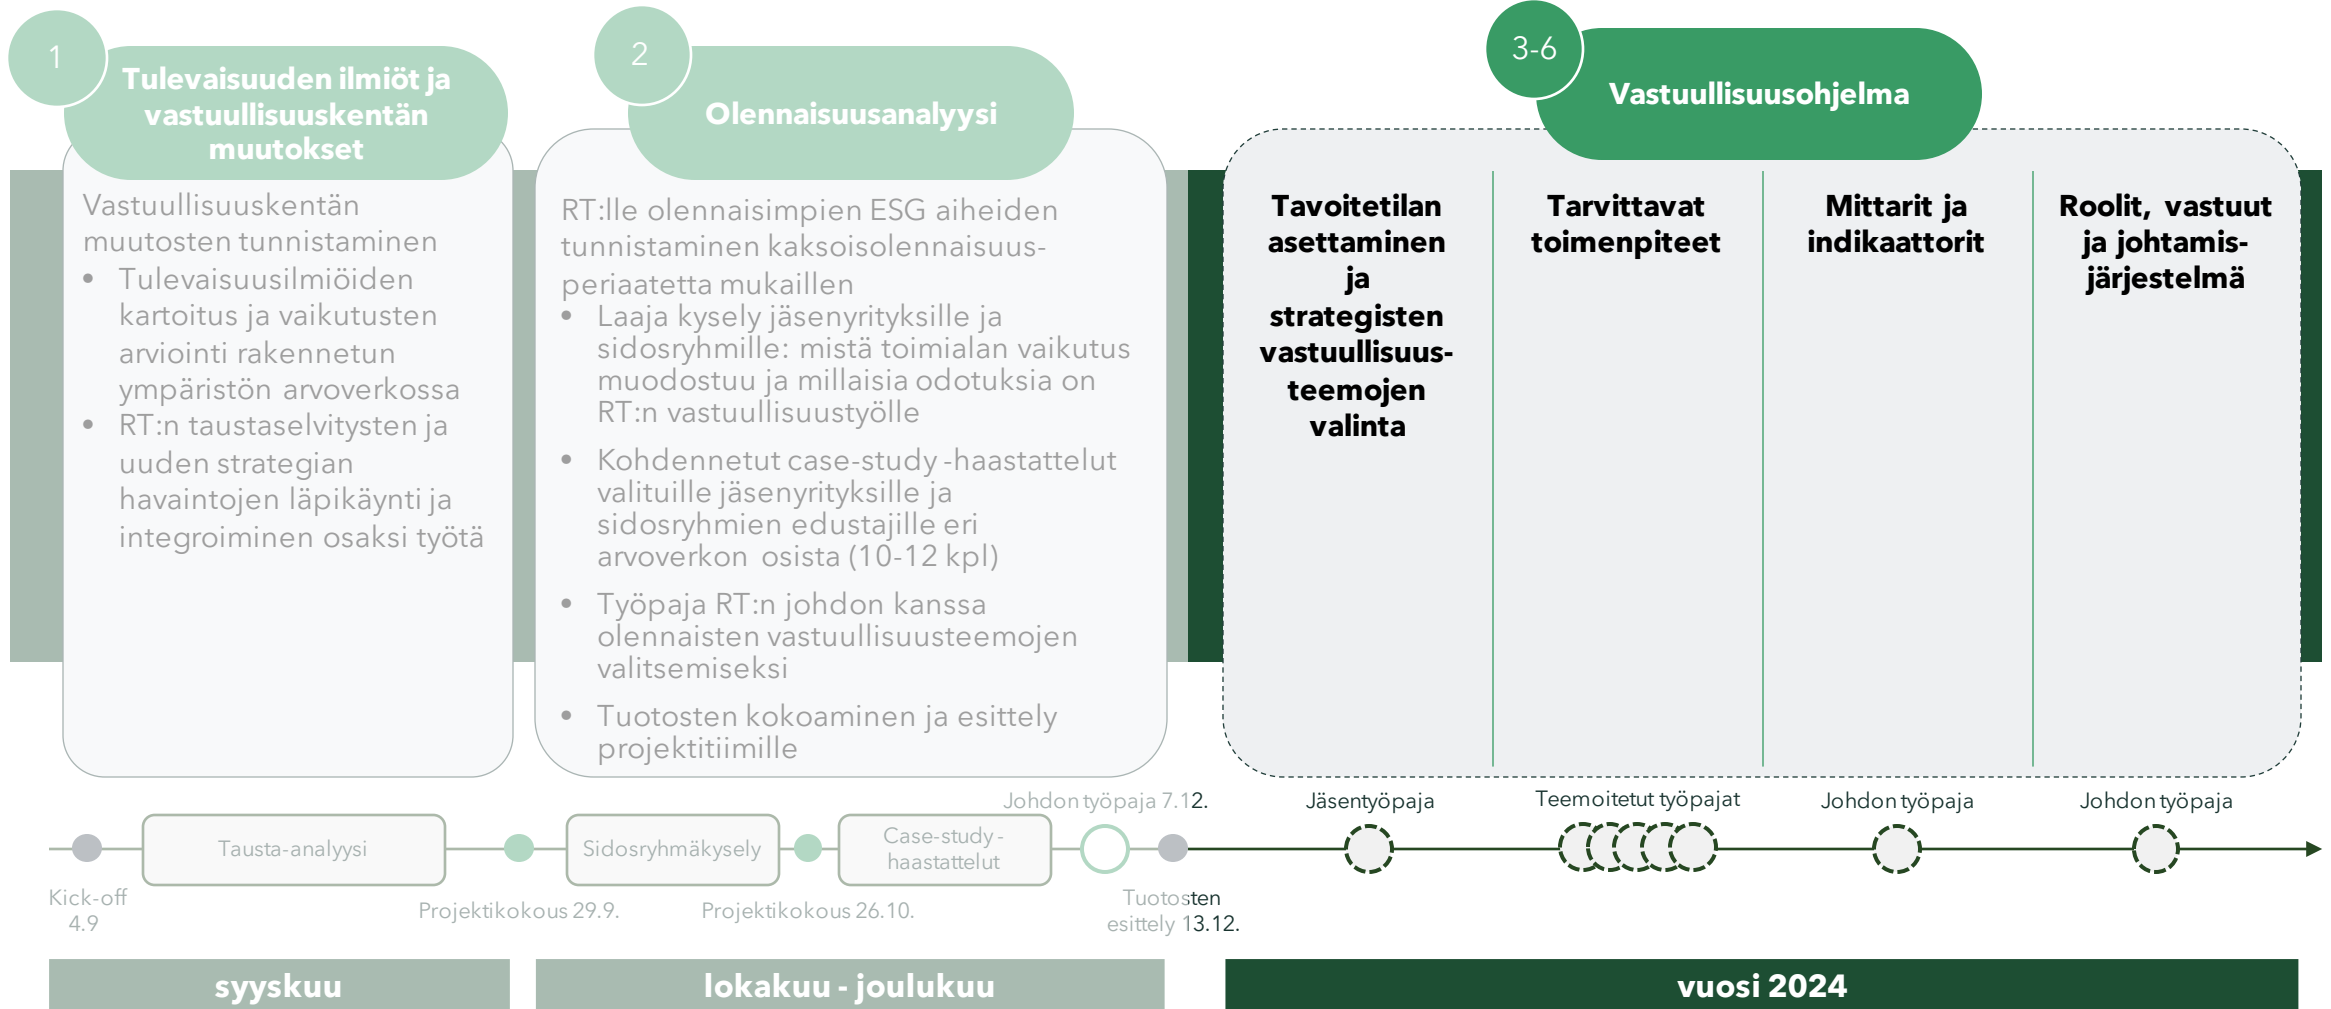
1

Tulevaisuuden ilmiöt ja vastuullisuuskentän muutokset

Vastuullisuuskentän muutosten tunnistaminen

- Tulevaisuusilmiöiden kartoitus ja vaikutusten arviointi rakennetun ympäristön arvoverkossa
- RT:n taustaselvitysten ja uuden strategian havaintojen läpikäynti ja integroiminen osaksi työtä

2

Olennaisuusanalyysi

RT:lle olennaisimpien ESG aiheiden tunnistaminen kaksoisolennaisuusperiaatetta mukaillen

- Laaja kysely jäsenyrityksille ja sidosryhmille: mistä toimialan vaikutus muodostuu ja millaisia odotuksia on RT:n vastuullisuustyölle
- Kohdennetut case-study -haastattelut valituille jäsenyrityksille ja sidosryhmien edustajille eri arvoverkon osista (10-12 kpl)
- Työpaja RT:n johdon kanssa olennaisten vastuullisuusteemojen valitsemiseksi
- Tuotosten kokoaminen ja esittely projektitiimille

3-6

Vastuullisuusohjelma

Tavoitetilan asettaminen ja strategisten vastuullisuusteemojen valinta

Tarvittavat toimenpiteet

Mittarit ja indikaattorit

Roolit, vastuut ja johtamisjärjestelmä

Johdon työpaja 7.12.

Jäsentyöpaja

Teemoitetut työpajat

Johdon työpaja

Johdon työpaja

Tausta-analyysi

Sidosryhmäkysely

Case-study - haastattelut

Kick-off 4.9

Projektikokous 29.9.

Projektikokous 26.10.

Tuotosten esittely 13.12.

syyskuu

lokakuu - joulukuu

vuosi 2024